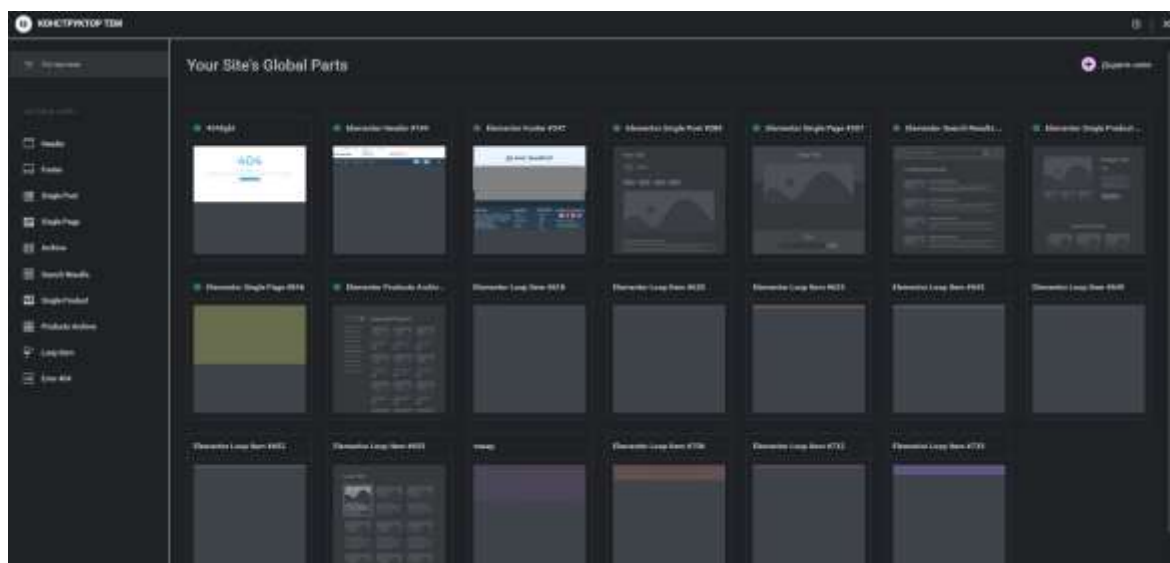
КОНСТРУКТОР ТЕМ

Your Site's Global Parts

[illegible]

Header
Footer
Single Post
Single Page
Archive
Search Results
Single Product
Products Archive
Loop Item
Error 404

404

Elementor Header #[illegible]

Elementor Footer #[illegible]

Elementor Single Post #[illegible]

Elementor Single Page #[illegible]

Elementor Search Results...

Elementor Single Product...

Elementor Single Page #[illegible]

Elementor Products Archiv...

Elementor Loop Item #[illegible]

Elementor Loop Item #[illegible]

Elementor Loop Item #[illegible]

Elementor Loop Item #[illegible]

Elementor Loop Item #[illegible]

Elementor Loop Item #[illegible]

Elementor Loop Item #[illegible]

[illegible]

Elementor Loop Item #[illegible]

Elementor Loop Item #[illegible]

Elementor Loop Item #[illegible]